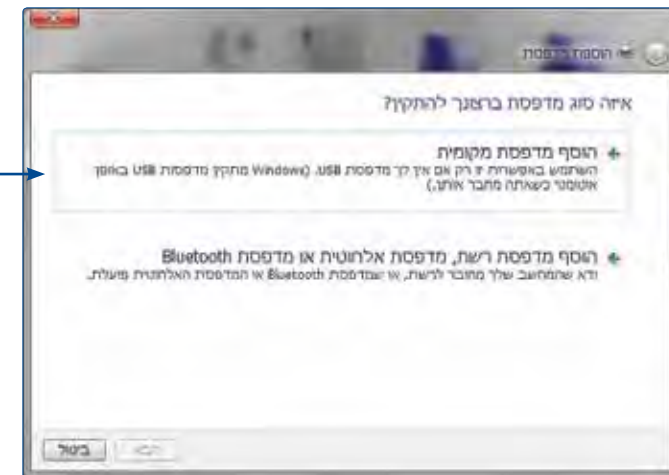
הוספת מדפסת

איזה סוג מדפסת ברצונך להתקין?

הוסף מדפסת מקומית
השתמש באפשרות זו רק אם אין לך מדפסת USB. (Windows מתקין מדפסות USB באופן אוטומטי כשאתה מחבר אותן.)

הוסף מדפסת רשת, מדפסת אלחוטית או מדפסת Bluetooth
ודא שהמחשב שלך מחובר לרשת, או שמדפסת Bluetooth או המדפסת האלחוטית מופעלת.

הבא
ביטול